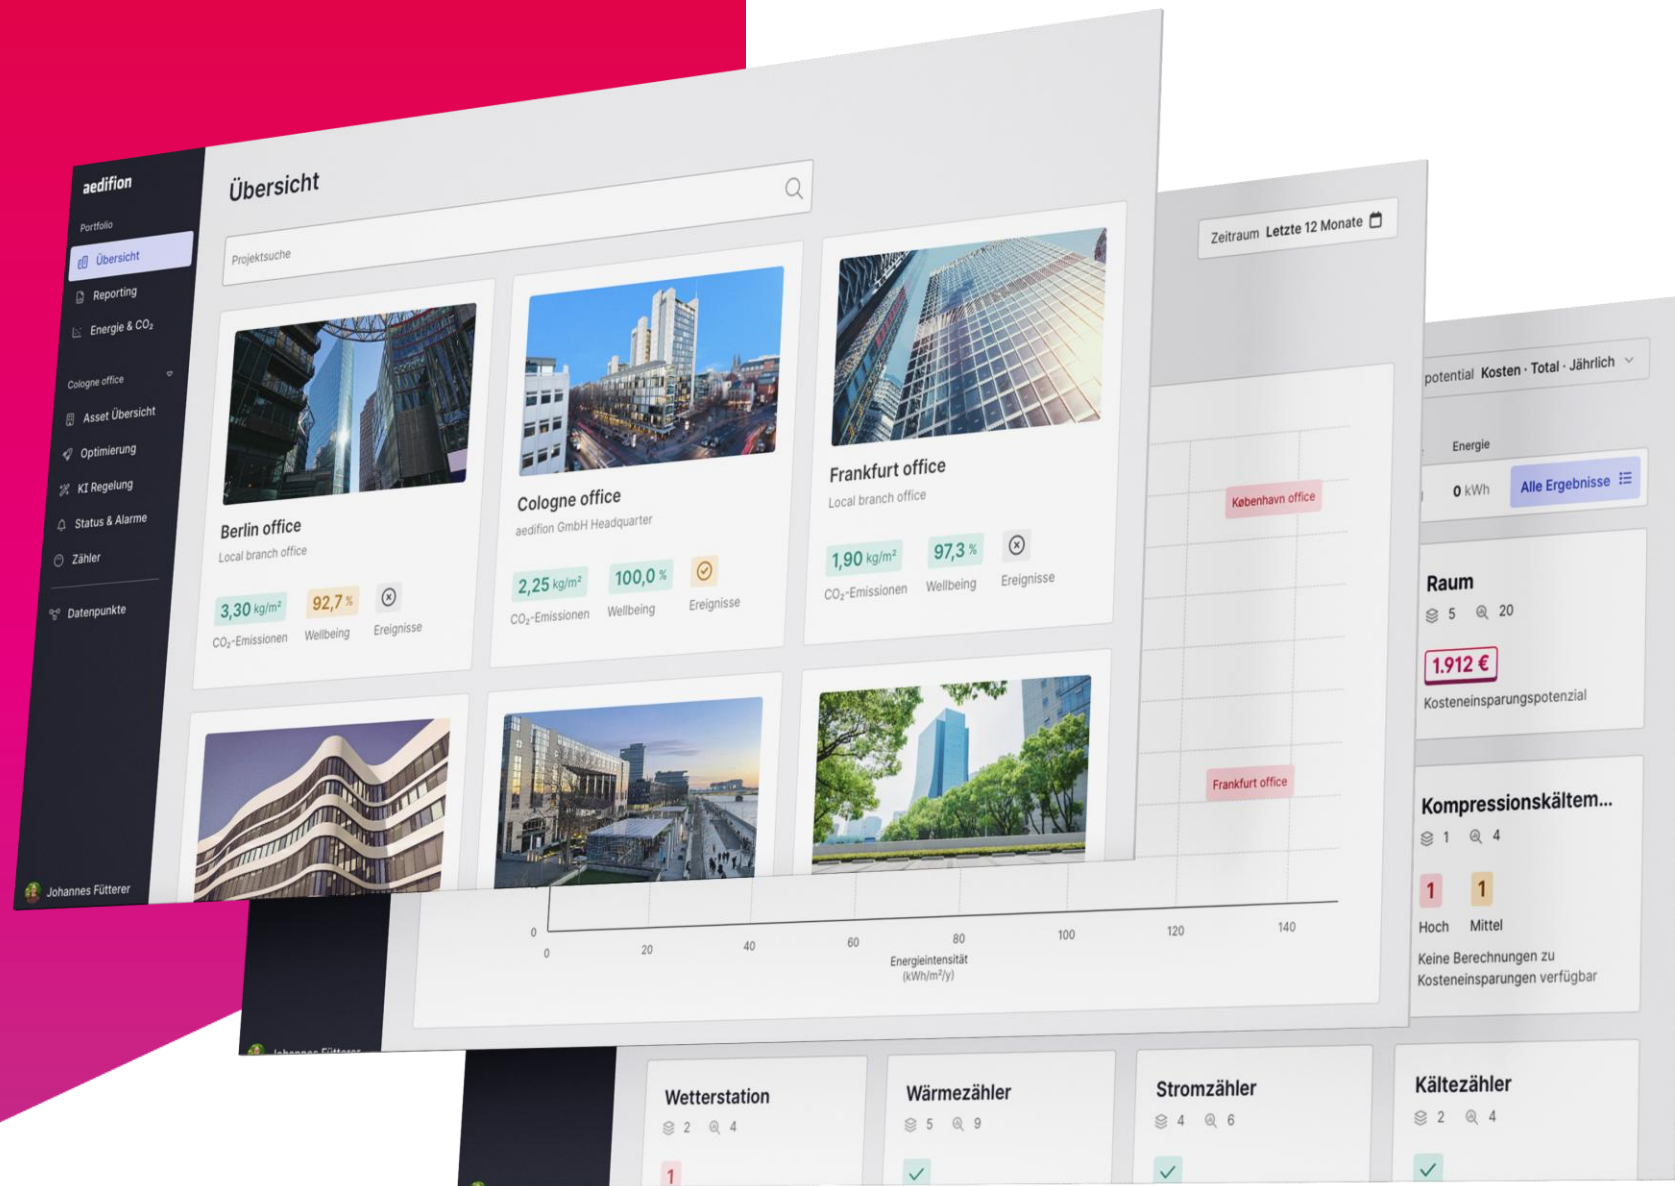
aedifion

Portfolio

Übersicht

Reporting

Energie & $CO_2$

Cologne office

Asset Übersicht

Optimierung

KI Regelung

Status & Alarme

Zähler

Datenpunkte

Johannes Fütterer

Übersicht

Projektsuche

Berlin office

Local branch office

3,30 kg/m² CO₂-Emissionen

92,7 % Wellbeing

Ereignisse

Cologne office

aedifion GmbH Headquarter

2,25 kg/m² CO₂-Emissionen

100,0 % Wellbeing

Ereignisse

Frankfurt office

Local branch office

1,90 kg/m² CO₂-Emissionen

97,3 % Wellbeing

Ereignisse

Zeitraum Letzte 12 Monate

København office

Frankfurt office

0

0

20

40

60

80

100

120

140

Energieintensität (kWh/m²/y)

Johannes Fütterer

potential Kosten · Total · Jährlich

Energie

0 kWh

Alle Ergebnisse

Raum

5 20

1.912 €

Kosteneinsparungspotenzial

Kompressionskältem...

1 4

1 Hoch

1 Mittel

Keine Berechnungen zu Kosteneinsparungen verfügbar

Wetterstation

2 4

1

Wärmezähler

5 9

Stromzähler

4 6

Kältezähler

2 4